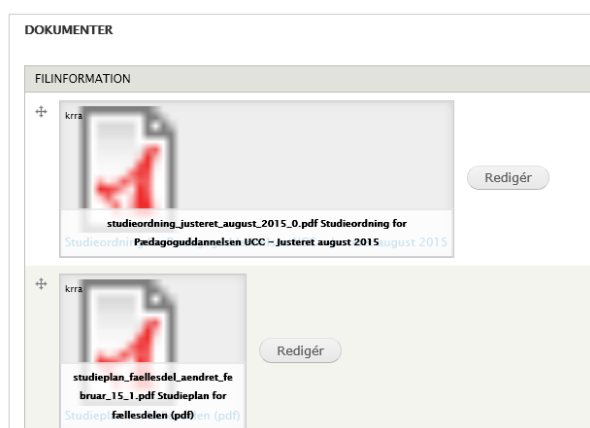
DOKUMENTER

FILINFORMATION

krra

studieordning_justeret_august_2015_0.pdf Studieordning for Pædagoguddannelsen UCC – Justeret august 2015

Studieordni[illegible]august 2015

Redigér

krra

studieplan_faellesdel_aendret_februar_15_1.pdf Studieplan for fællesdelen (pdf)

Studiepl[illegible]en (pdf)

Redigér